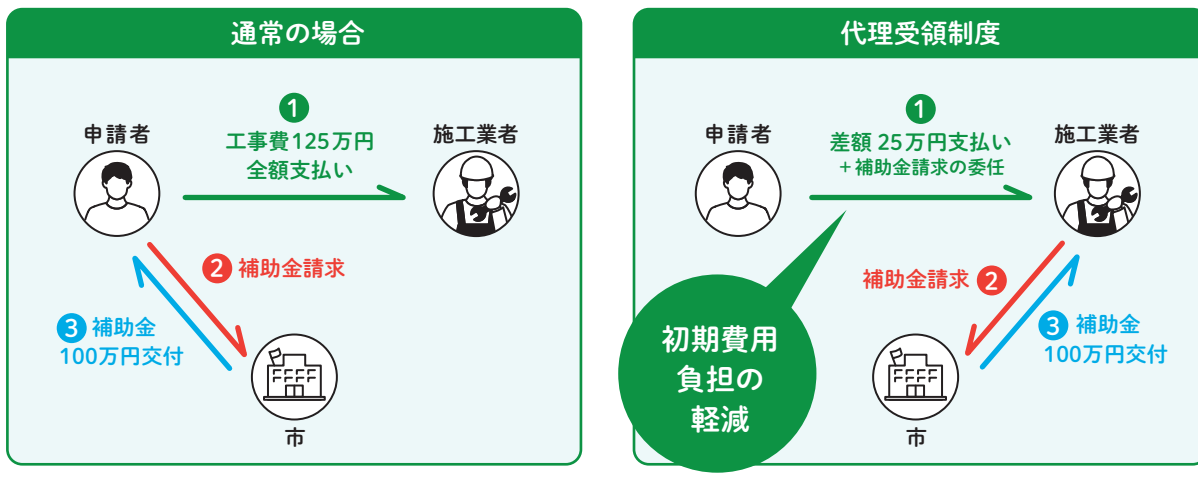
通常の場合

申請者

1
工事費125万円
全額支払い

施工業者

2 補助金請求

3 補助金
100万円交付

市

代理受領制度

申請者

1
差額 25万円支払い
＋補助金請求の委任

施工業者

補助金請求 2

3 補助金
100万円交付

初期費用
負担の
軽減

市